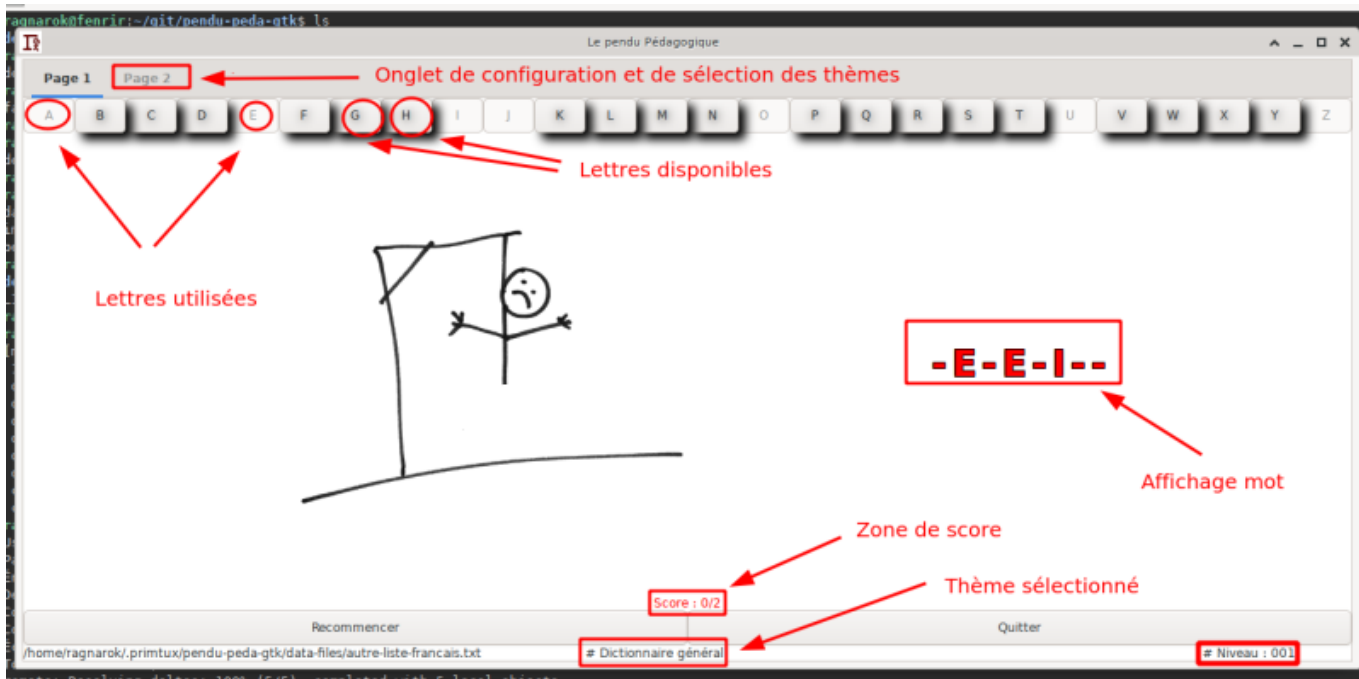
ragnarok@fenrir:~/git/pendu-peda-gtk$ ls

Le pendu Pédagogique

Page 1 Page 2

Onglet de configuration et de sélection des thèmes

A B C D E F G H I J K L M N O P Q R S T U V W X Y Z

Lettres disponibles

Lettres utilisées

-E-E-I--

Affichage mot

Zone de score

Thème sélectionné

Score : 0/2

Recommencer

Quitter

/home/ragnarok/.primtux/pendu-peda-gtk/data-files/autre-liste-francais.txt

# Dictionnaire général

# Niveau : 001